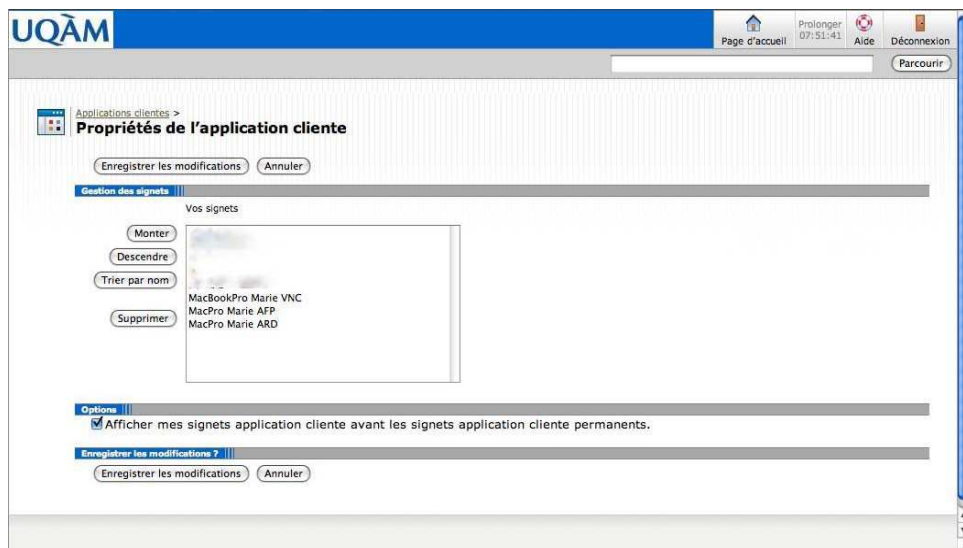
UQÀM

Page d'accueil

Prolonger
07:51:41

Aide

Déconnexion

Parcourir

Applications clientes >
Propriétés de l'application cliente

Enregistrer les modifications | Annuler

Gestion des signets

Vos signets

Monter

Descendre

Trier par nom

Supprimer

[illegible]
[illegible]
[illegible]
MacBookPro Marie VNC
MacPro Marie AFP
MacPro Marie ARD

Options

Afficher mes signets application cliente avant les signets application cliente permanents.

Enregistrer les modifications ?

Enregistrer les modifications | Annuler